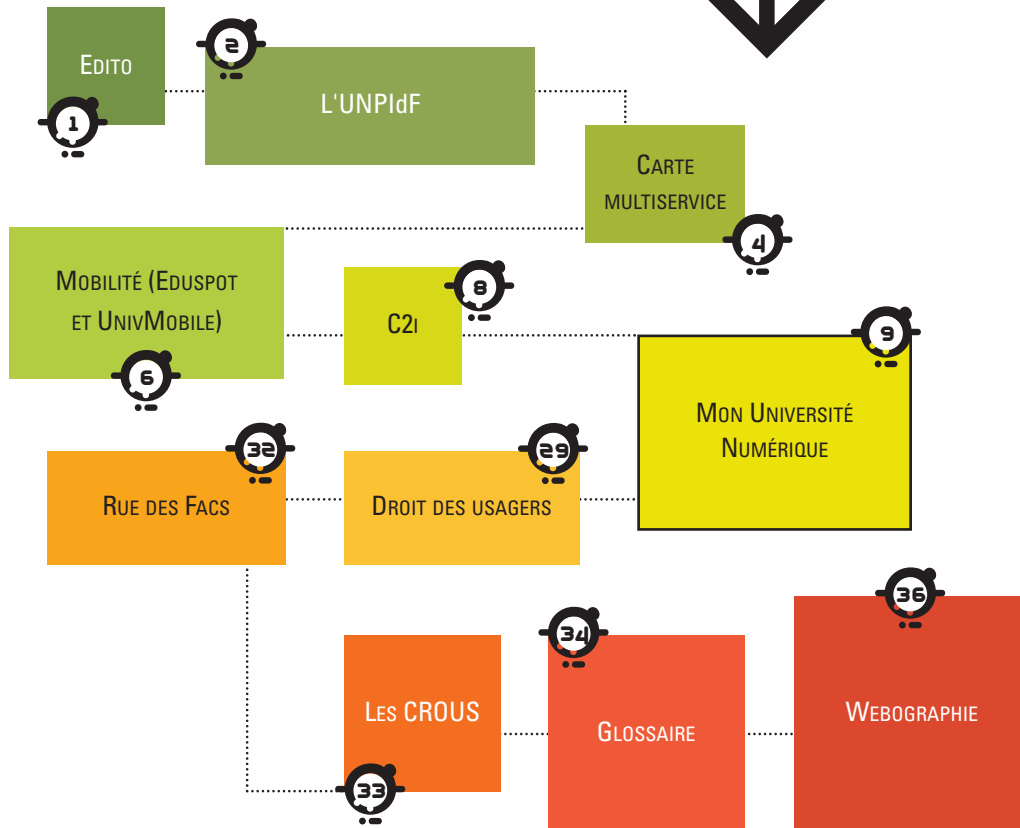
Edito

1

2

L'UNPIdF

Carte multiservice

4

Mobilité (Eduspot et UnivMobile)

6

C2i

8

9

Mon Université Numérique

32

Rue des Facs

29

Droit des usagers

36

34

Les CROUS

Glossaire

Webographie

33